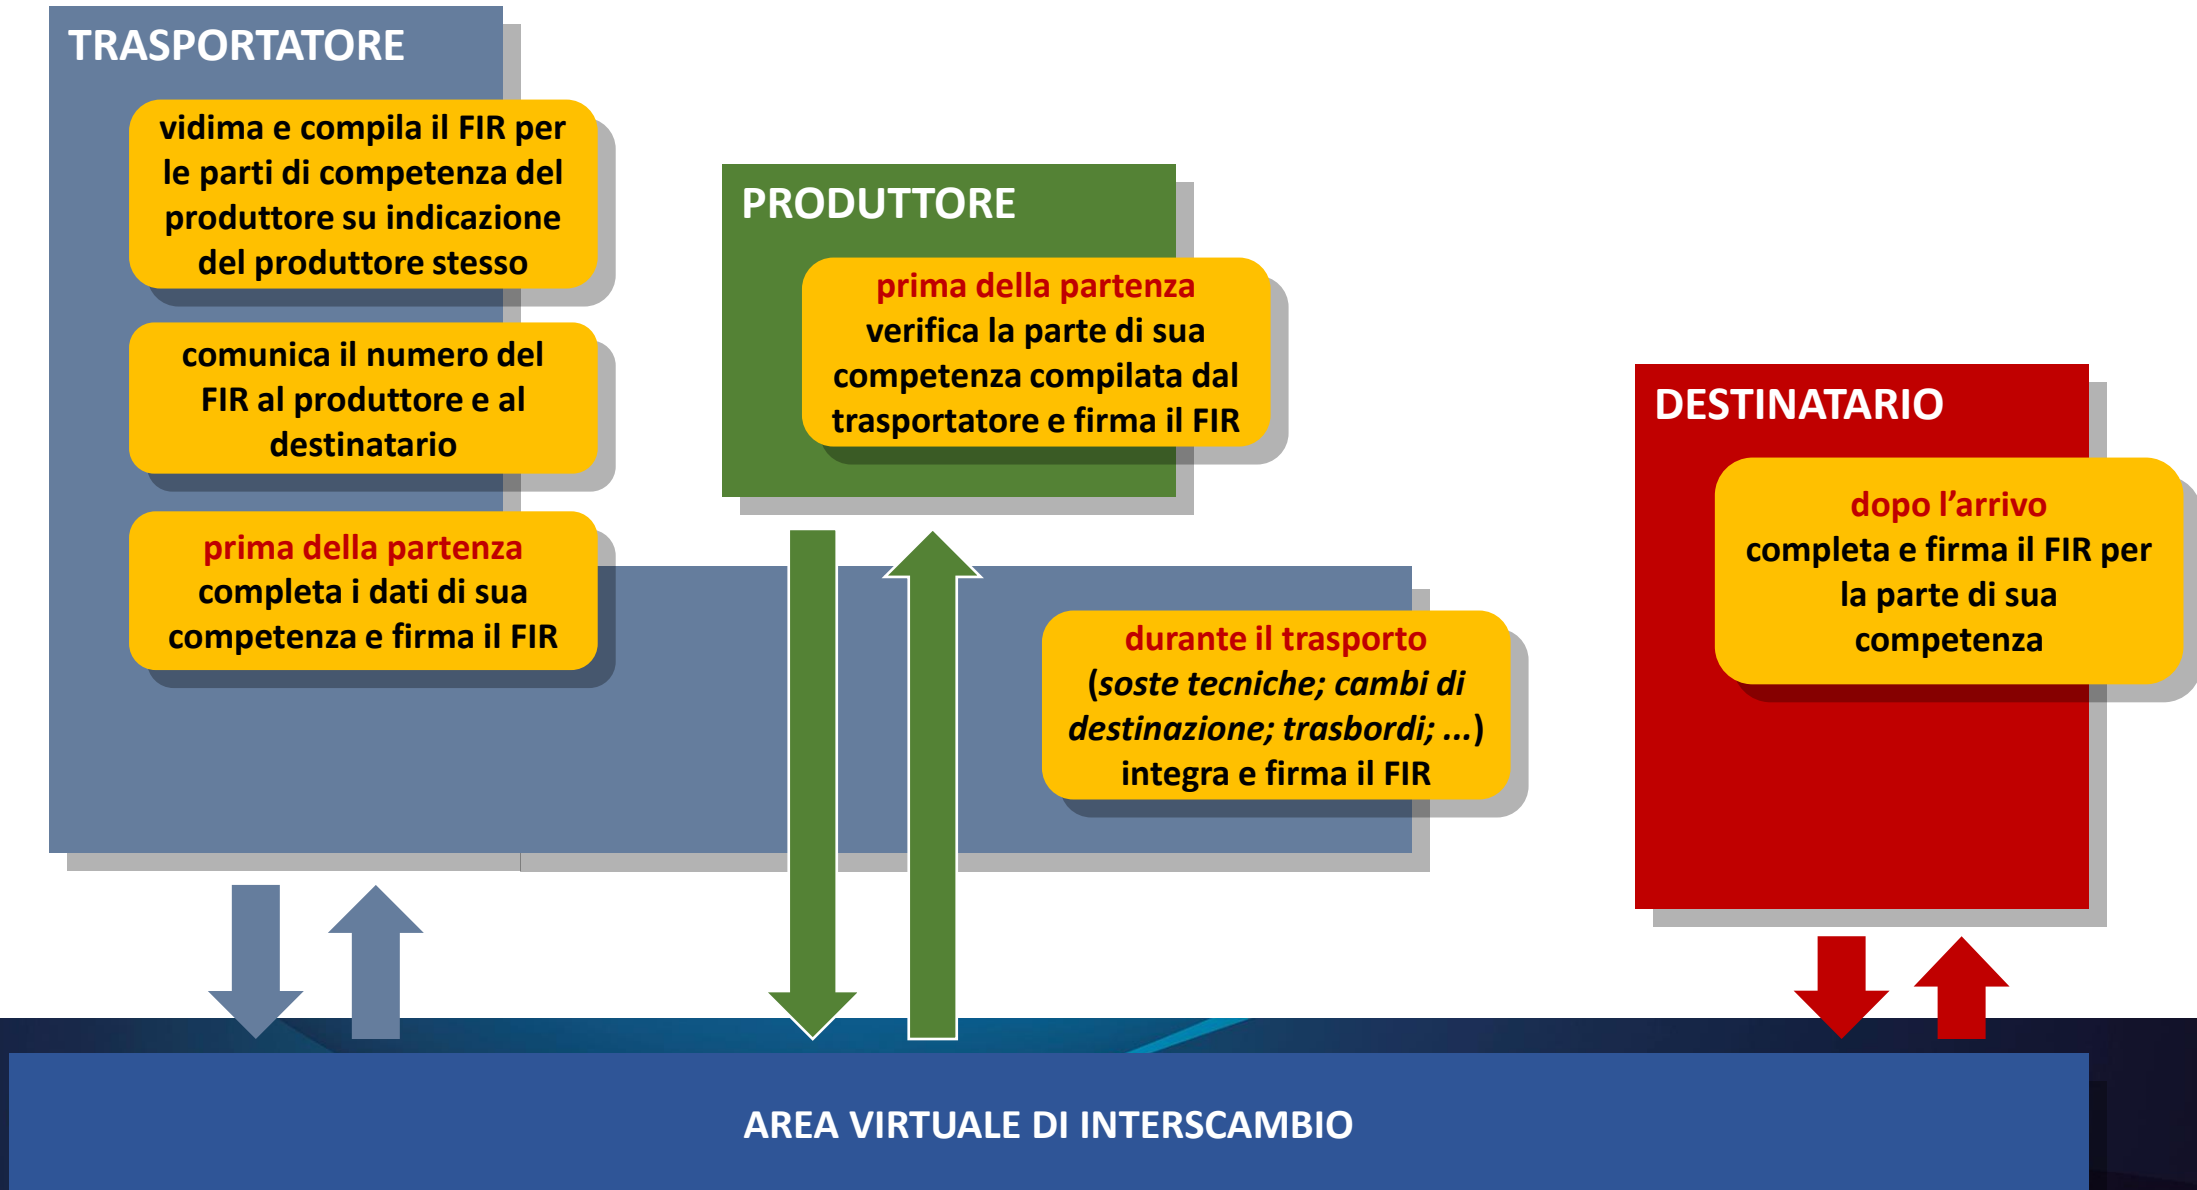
TRASPORTATORE

vidima e compila il FIR per le parti di competenza del produttore su indicazione del produttore stesso

comunica il numero del FIR al produttore e al destinatario

prima della partenza
completa i dati di sua competenza e firma il FIR

PRODUTTORE

prima della partenza
verifica la parte di sua competenza compilata dal trasportatore e firma il FIR

durante il trasporto
(soste tecniche; cambi di destinazione; trasbordi; ...)
integra e firma il FIR

DESTINATARIO

dopo l'arrivo
completa e firma il FIR per la parte di sua competenza

AREA VIRTUALE DI INTERSCAMBIO